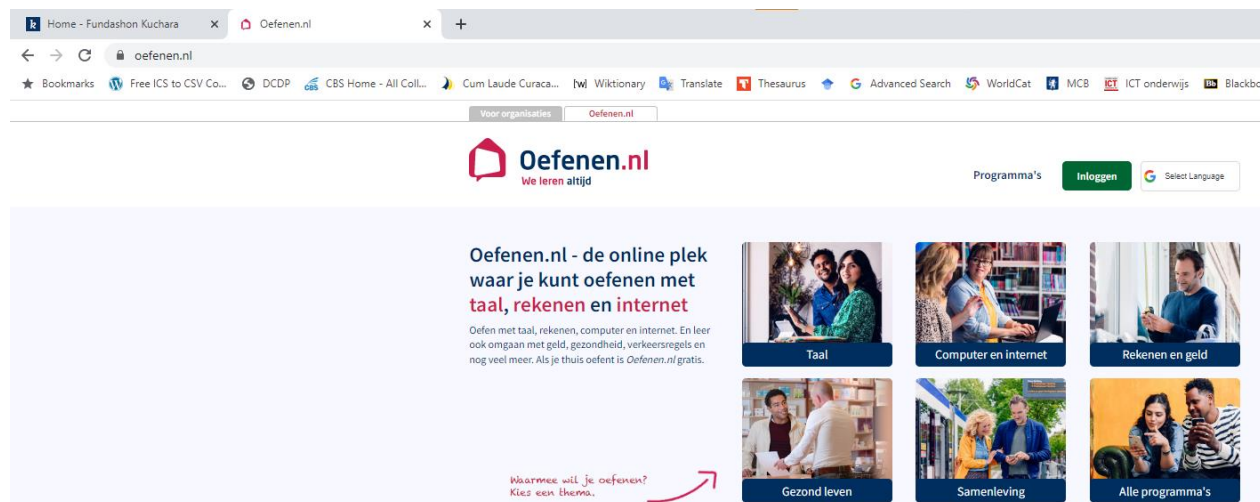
Home - Fundashon Kuchara ×
Oefenen.nl ×
+
oefenen.nl

Bookmarks
Free ICS to CSV Co...
DCDP
CBS Home - All Coll...
Cum Laude Curaca...
Wiktionary
Translate
Thesaurus
Advanced Search
WorldCat
MCB
ICT onderwijs
Blackbo

Voor organisaties
Oefenen.nl

Oefenen.nl
We leren altijd

Programma's
Inloggen
Select Language

Oefenen.nl - de online plek waar je kunt oefenen met taal, rekenen en internet

Oefen met taal, rekenen, computer en internet. En leer ook omgaan met geld, gezondheid, verkeersregels en nog veel meer. Als je thuis oefent is Oefenen.nl gratis.

Taal
Computer en internet
Rekenen en geld
Gezond leven
Samenleving
Alle programma's

Waarmee wil je oefenen? Kies een thema.